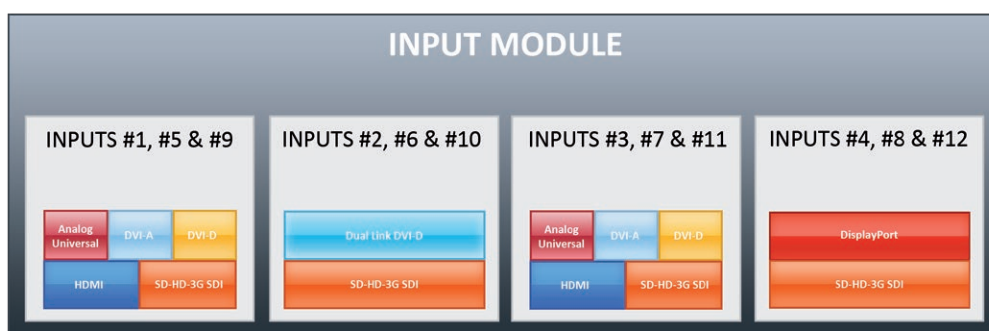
INPUT MODULE

INPUTS #1, #5 & #9

Analog Universal
DVI-A
DVI-D
HDMI
SD-HD-3G SDI

INPUTS #2, #6 & #10

Dual link DVI-D
SD-HD-3G SDI

INPUTS #3, #7 & #11

Analog Universal
DVI-A
DVI-D
HDMI
SD-HD-3G SDI

INPUTS #4, #8 & #12

DisplayPort
SD-HD-3G SDI